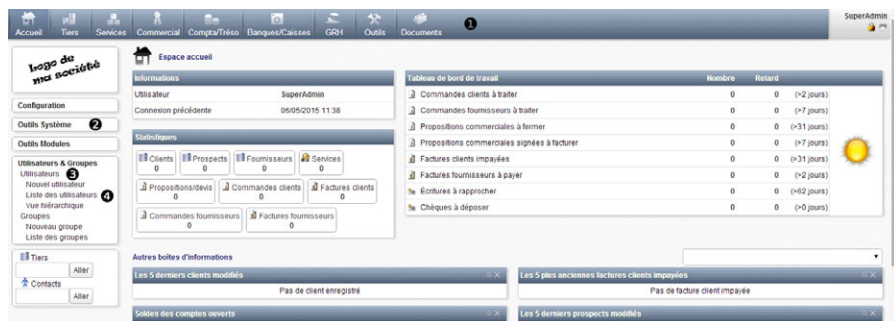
Accueil Tiers Services Commercial Compta/Tréso Banques/Caisses GRH Outils Documents ❶

SuperAdmin

logo de ma société

Configuration

Outils Système ❷

Outils Modules

Utilisateurs & Groupes
Utilisateurs ❸
Nouvel utilisateur
Liste des utilisateurs ❹
Vue hiérarchique
Groupes
Nouveau groupe
Liste des groupes

Tiers
Aller
Contacts
Aller

Espace accueil

Informations

| Utilisateur | SuperAdmin |
|---|---|
| Connexion précédente | 06/05/2015 11:38 |

Statistiques

Clients 0
Prospects 0
Fournisseurs 0
Services 0
Propositions/devis 0
Commandes clients 0
Factures clients 0
Commandes fournisseurs 0
Factures fournisseurs 0

| Tableau de bord de travail | Nombre | Retard | |
|---|---|---|---|
| Commandes clients à traiter | 0 | 0 | (>2 jours) |
| Commandes fournisseurs à traiter | 0 | 0 | (>7 jours) |
| Propositions commerciales à fermer | 0 | 0 | (>31 jours) |
| Propositions commerciales signées à facturer | 0 | 0 | (>7 jours) |
| Factures clients impayées | 0 | 0 | (>31 jours) |
| Factures fournisseurs à payer | 0 | 0 | (>2 jours) |
| Écritures à rapprocher | 0 | 0 | (>62 jours) |
| Chèques à déposer | 0 | 0 | (>0 jours) |

Autres boites d'informations

Les 5 derniers clients modifiés
Pas de client enregistré

Les 5 plus anciennes factures clients impayées
Pas de facture client impayée

Soldes des comptes ouverts

Les 5 derniers prospects modifiés